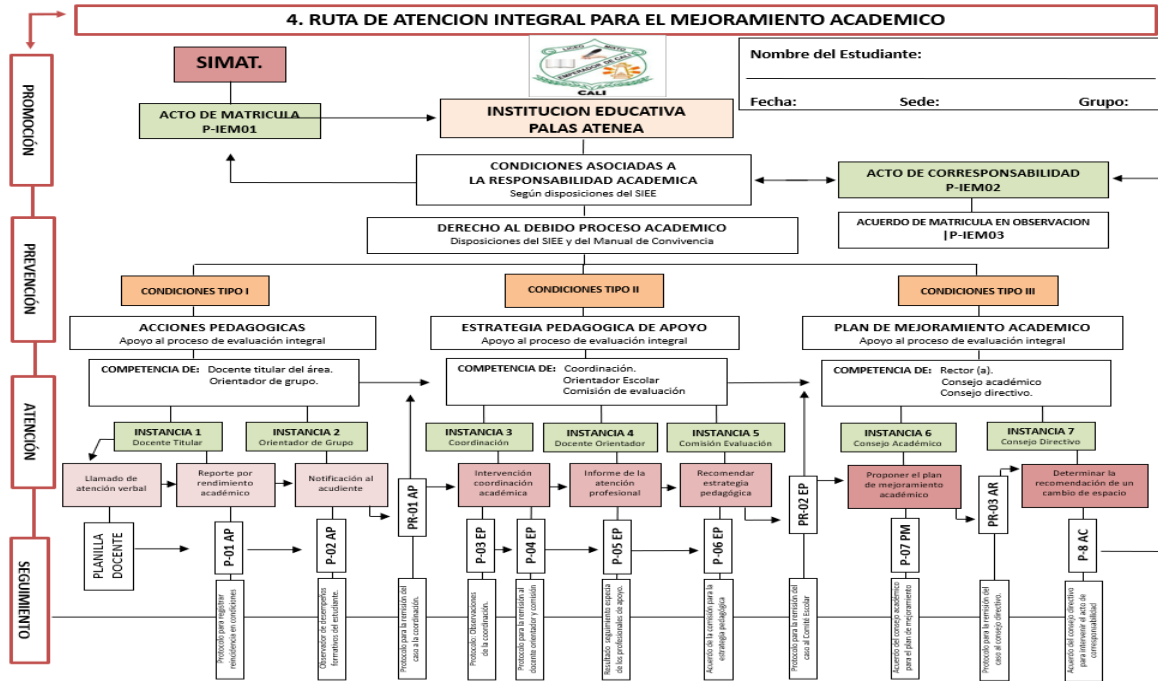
4. RUTA DE ATENCION INTEGRAL PARA EL MEJORAMIENTO ACADEMICO

PROMOCIÓN

PREVENCIÓN

ATENCIÓN

SEGUIMIENTO

SIMAT.

CALI

Nombre del Estudiante:

Fecha: Sede: Grupo:

ACTO DE MATRICULA
P-IEM01

INSTITUCION EDUCATIVA
PALAS ATENEA

CONDICIONES ASOCIADAS A
LA RESPONSABILIDAD ACADEMICA
Según disposiciones del SIEE

ACTO DE CORRESPONSABILIDAD
P-IEM02

ACUERDO DE MATRICULA EN OBSERVACION
|P-IEM03

DERECHO AL DEBIDO PROCESO ACADEMICO
Disposiciones del SIEE y del Manual de Convivencia

CONDICIONES TIPO I

CONDICIONES TIPO II

CONDICIONES TIPO III

ACCIONES PEDAGOGICAS
Apoyo al proceso de evaluación integral

ESTRATEGIA PEDAGOGICA DE APOYO
Apoyo al proceso de evaluación integral

PLAN DE MEJORAMIENTO ACADEMICO
Apoyo al proceso de evaluación integral

COMPETENCIA DE: Docente titular del área.
Orientador de grupo.

COMPETENCIA DE: Coordinación.
Orientador Escolar
Comisión de evaluación

COMPETENCIA DE: Rector (a).
Consejo académico
Consejo directivo.

INSTANCIA 1
Docente Titular

INSTANCIA 2
Orientador de Grupo

INSTANCIA 3
Coordinación

INSTANCIA 4
Docente Orientador

INSTANCIA 5
Comisión Evaluación

INSTANCIA 6
Consejo Académico

INSTANCIA 7
Consejo Directivo

Llamado de atención verbal

Reporte por rendimiento académico

Notificación al acudiente

PR-01 AP

Intervención coordinación académica

Informe de la atención profesional

Recomendar estrategia pedagógica

PR-02 EP

Proponer el plan de mejoramiento académico

PR-03 AR

Determinar la recomendación de un cambio de espacio

PLANILLA DOCENTE

P-01 AP

P-02 AP

P-03 EP

P-04 EP

P-05 EP

P-06 EP

P-07 PM

P-8 AC

Protocolo para registrar reincidencia en condiciones

Observador de desempeños formativos del estudiante.

Protocolo para la remisión del caso a la coordinación.

Protocolo: Observaciones de la coordinación.

Protocolo para la remisión al docente orientador y comisión

Resultado seguimiento especial de los profesionales de apoyo.

Acuerdo de la comisión para la estrategia pedagógica

Protocolo para la remisión del caso al Comité Escolar

Acuerdo del consejo académico para el plan de mejoramiento

Protocolo para la remisión del caso al consejo directivo.

Acuerdo del consejo directivo para intervenir el acto de corresponsabilidad